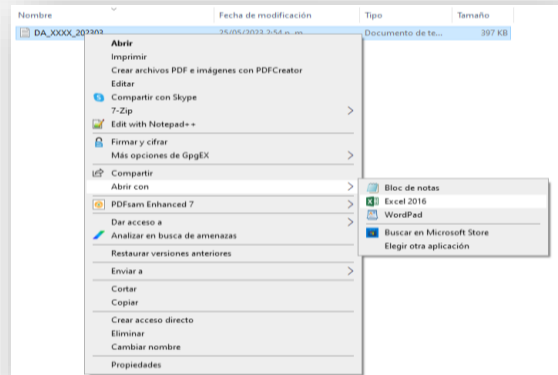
Nombre | Fecha de modificación | Tipo | Tamaño

DA_XXXX_202303 | 25/05/2023 2:54 p. m. | Documento de te... | 397 KB

Abrir
Imprimir
Crear archivos PDF e imágenes con PDFCreator
Editar
Compartir con Skype
7-Zip
Edit with Notepad++
Firmar y cifrar
Más opciones de GpgEX
Compartir
Abrir con
PDFsam Enhanced 7
Dar acceso a
Analizar en busca de amenazas
Restaurar versiones anteriores
Enviar a
Cortar
Copiar
Crear acceso directo
Eliminar
Cambiar nombre
Propiedades

Bloc de notas
Excel 2016
WordPad
Buscar en Microsoft Store
Elegir otra aplicación